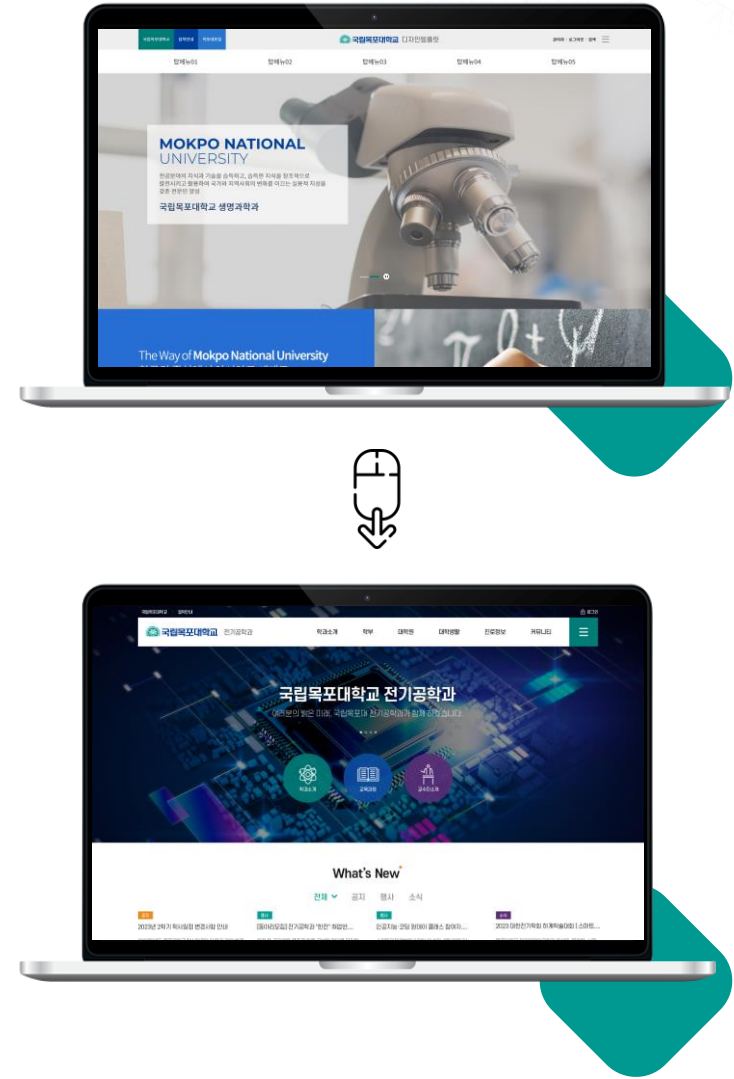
국립목포대학교 디자인융합학과

탑메뉴01 탑메뉴02 탑메뉴03 탑메뉴04 탑메뉴05

MOKPO NATIONAL UNIVERSITY

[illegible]

국립목포대학교 생명과학과

The Way of Mokpo National University

국립목포대학교 전기공학과

학과소개 학부 대학원 대학생활 진로정보 커뮤니티

국립목포대학교 전기공학과

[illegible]

What's New

전체 공지 행사 소식

2023년 2학기 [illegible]

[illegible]

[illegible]

2023 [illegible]